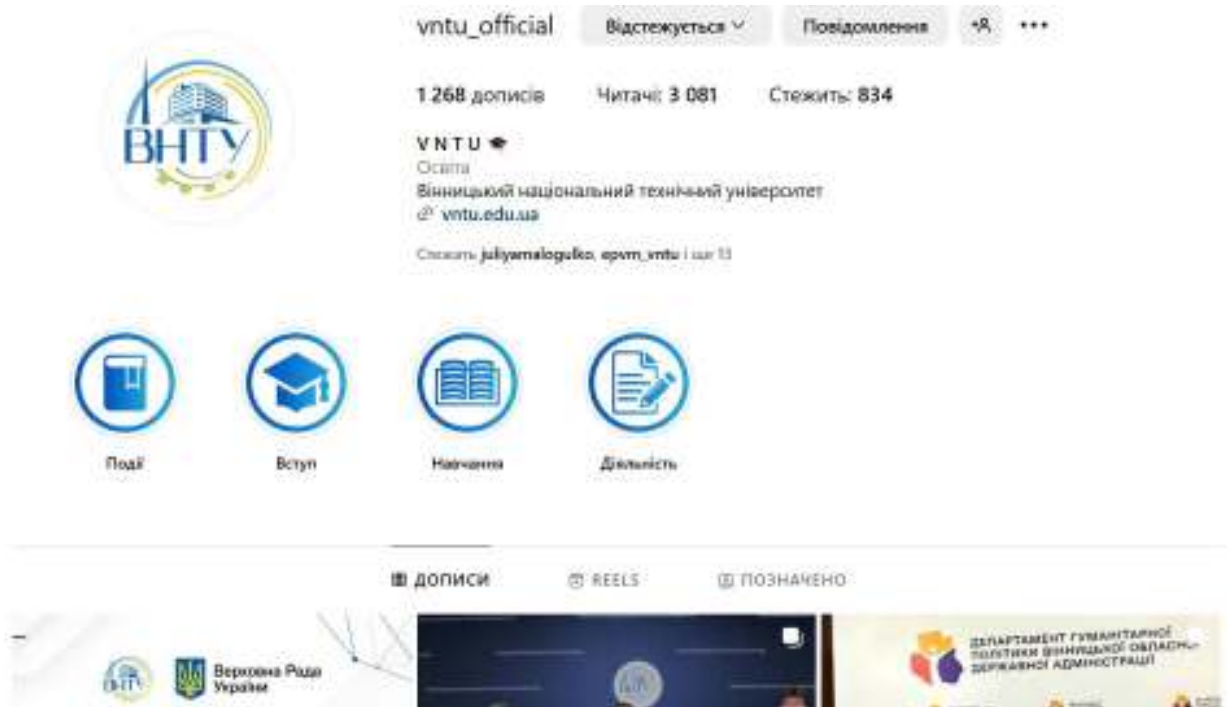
ВНТУ

vntu_official Відстежується Повідомлення

1 268 дописів Читачі: 3 081 Стежить: 834

V N T U
Освіта
Вінницький національний технічний університет
vntu.edu.ua

Стежать juliyamalogulko, opvm_vntu і ще 13

Події Вступ Навчання Діяльність

ДОПИСИ REELS ПОЗНАЧЕНО

ВНТУ Верховна Рада України

ДЕПАРТАМЕНТ ГУМАНІТАРНОЇ ПОЛІТИКИ ВІННИЦЬКОЇ ОБЛАСНОЇ ДЕРЖАВНОЇ АДМІНІСТРАЦІЇ